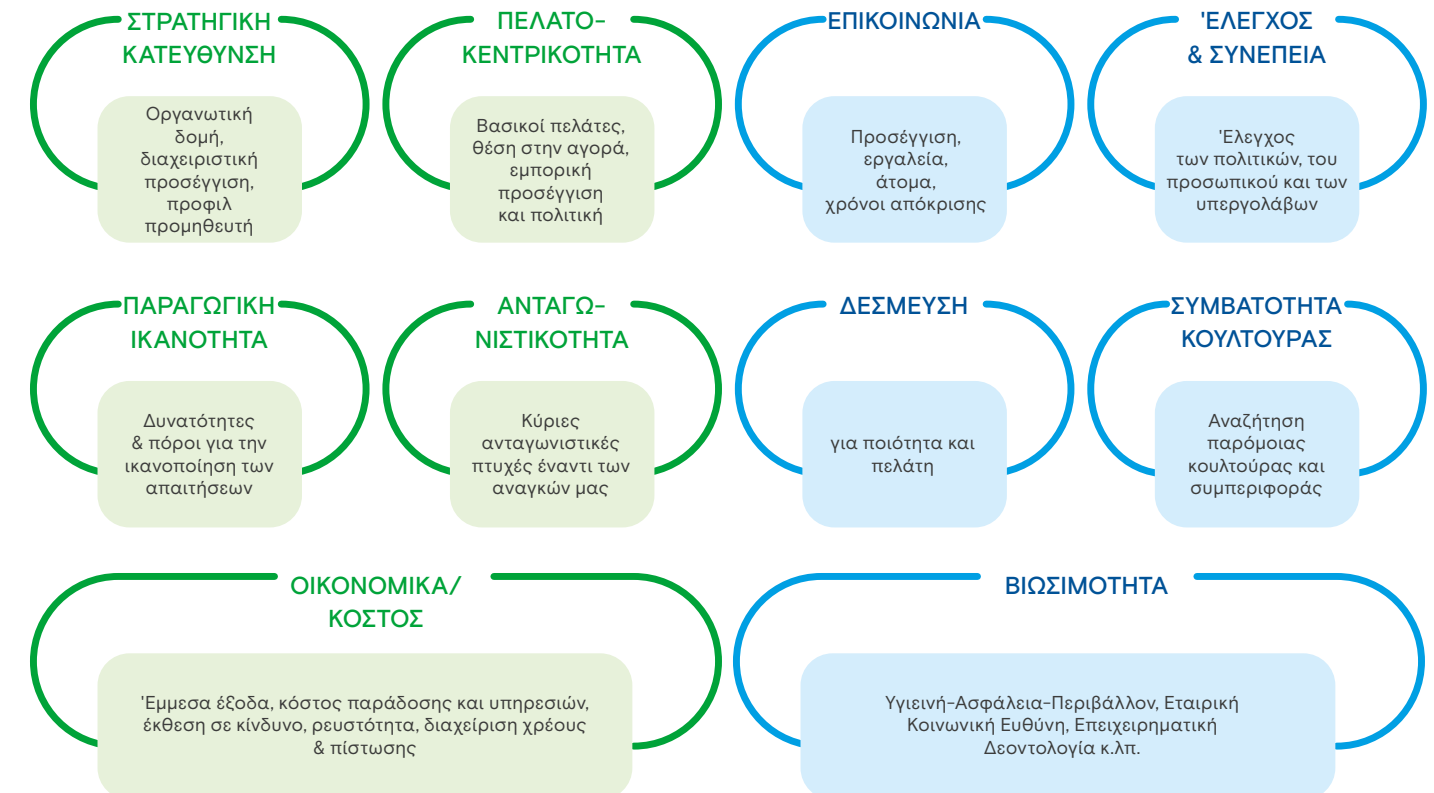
ΣΤΡΑΤΗΓΙΚΗ ΚΑΤΕΥΘΥΝΣΗ

Οργανωτική δομή, διαχειριστική προσέγγιση, προφίλ προμηθευτή

ΠΕΛΑΤΟΚΕΝΤΡΙΚΟΤΗΤΑ

Βασικοί πελάτες, θέση στην αγορά, εμπορική προσέγγιση και πολιτική

ΕΠΙΚΟΙΝΩΝΙΑ

Προσέγγιση, εργαλεία, άτομα, χρόνοι απόκρισης

'ΕΛΕΓΧΟΣ & ΣΥΝΕΠΕΙΑ

'Ελεγχος των πολιτικών, του προσωπικού και των υπεργολάβων

ΠΑΡΑΓΩΓΙΚΗ ΙΚΑΝΟΤΗΤΑ

Δυνατότητες & πόροι για την ικανοποίηση των απαιτήσεων

ΑΝΤΑΓΩΝΙΣΤΙΚΟΤΗΤΑ

Κύριες ανταγωνιστικές πτυχές έναντι των αναγκών μας

ΔΕΣΜΕΥΣΗ

για ποιότητα και πελάτη

ΣΥΜΒΑΤΟΤΗΤΑ ΚΟΥΛΤΟΥΡΑΣ

Αναζήτηση παρόμοιας κουλτούρας και συμπεριφοράς

ΟΙΚΟΝΟΜΙΚΑ/ ΚΟΣΤΟΣ

'Εμμεσα έξοδα, κόστος παράδοσης και υπηρεσιών, έκθεση σε κίνδυνο, ρευστότητα, διαχείριση χρέους & πίστωσης

ΒΙΩΣΙΜΟΤΗΤΑ

Υγιεινή-Ασφάλεια-Περιβάλλον, Εταιρική Κοινωνική Ευθύνη, Επιχειρηματική Δεοντολογία κ.λπ.